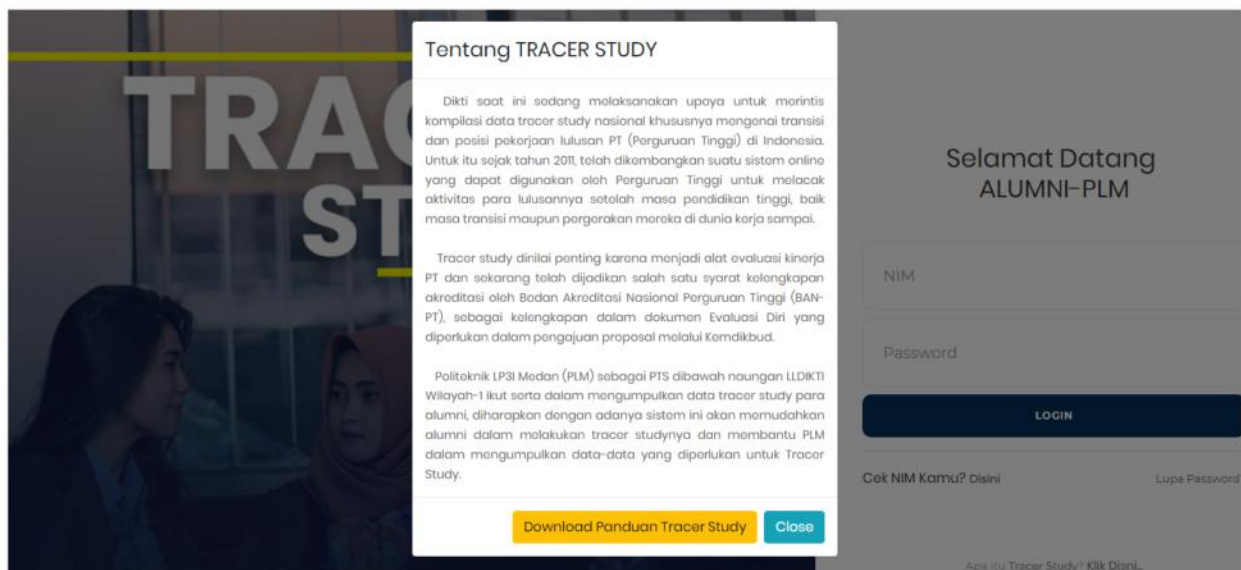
TRAC
ST

Tentang TRACER STUDY

Dikti saat ini sedang melaksanakan upaya untuk merintis kompilasi data tracer study nasional khususnya mengenai transisi dan posisi pekerjaan lulusan PT (Perguruan Tinggi) di Indonesia. Untuk itu sejak tahun 2011, telah dikembangkan suatu sistem online yang dapat digunakan oleh Perguruan Tinggi untuk melacak aktivitas para lulusannya setelah masa pendidikan tinggi, baik masa transisi maupun pergerakan mereka di dunia kerja sampai.

Tracer study dinilai penting karena menjadi alat evaluasi kinerja PT dan sekarang telah dijadikan salah satu syarat kelengkapan akreditasi oleh Badan Akreditasi Nasional Perguruan Tinggi (BAN-PT), sebagai kelengkapan dalam dokumen Evaluasi Diri yang diperlukan dalam pengajuan proposal melalui Kemdikbud.

Politeknik LP3I Medan (PLM) sebagai PTS dibawah naungan LLDIKTI Wilayah-1 ikut serta dalam mengumpulkan data tracer study para alumni, diharapkan dengan adanya sistem ini akan memudahkan alumni dalam melakukan tracer studynya dan membantu PLM dalam mengumpulkan data-data yang diperlukan untuk Tracer Study.

Download Panduan Tracer Study Close

Selamat Datang
ALUMNI-PLM

NIM

Password

LOGIN

Cek NIM Kamu? Disini Lupa Password

Apa itu Tracer Study? Klik Disini.